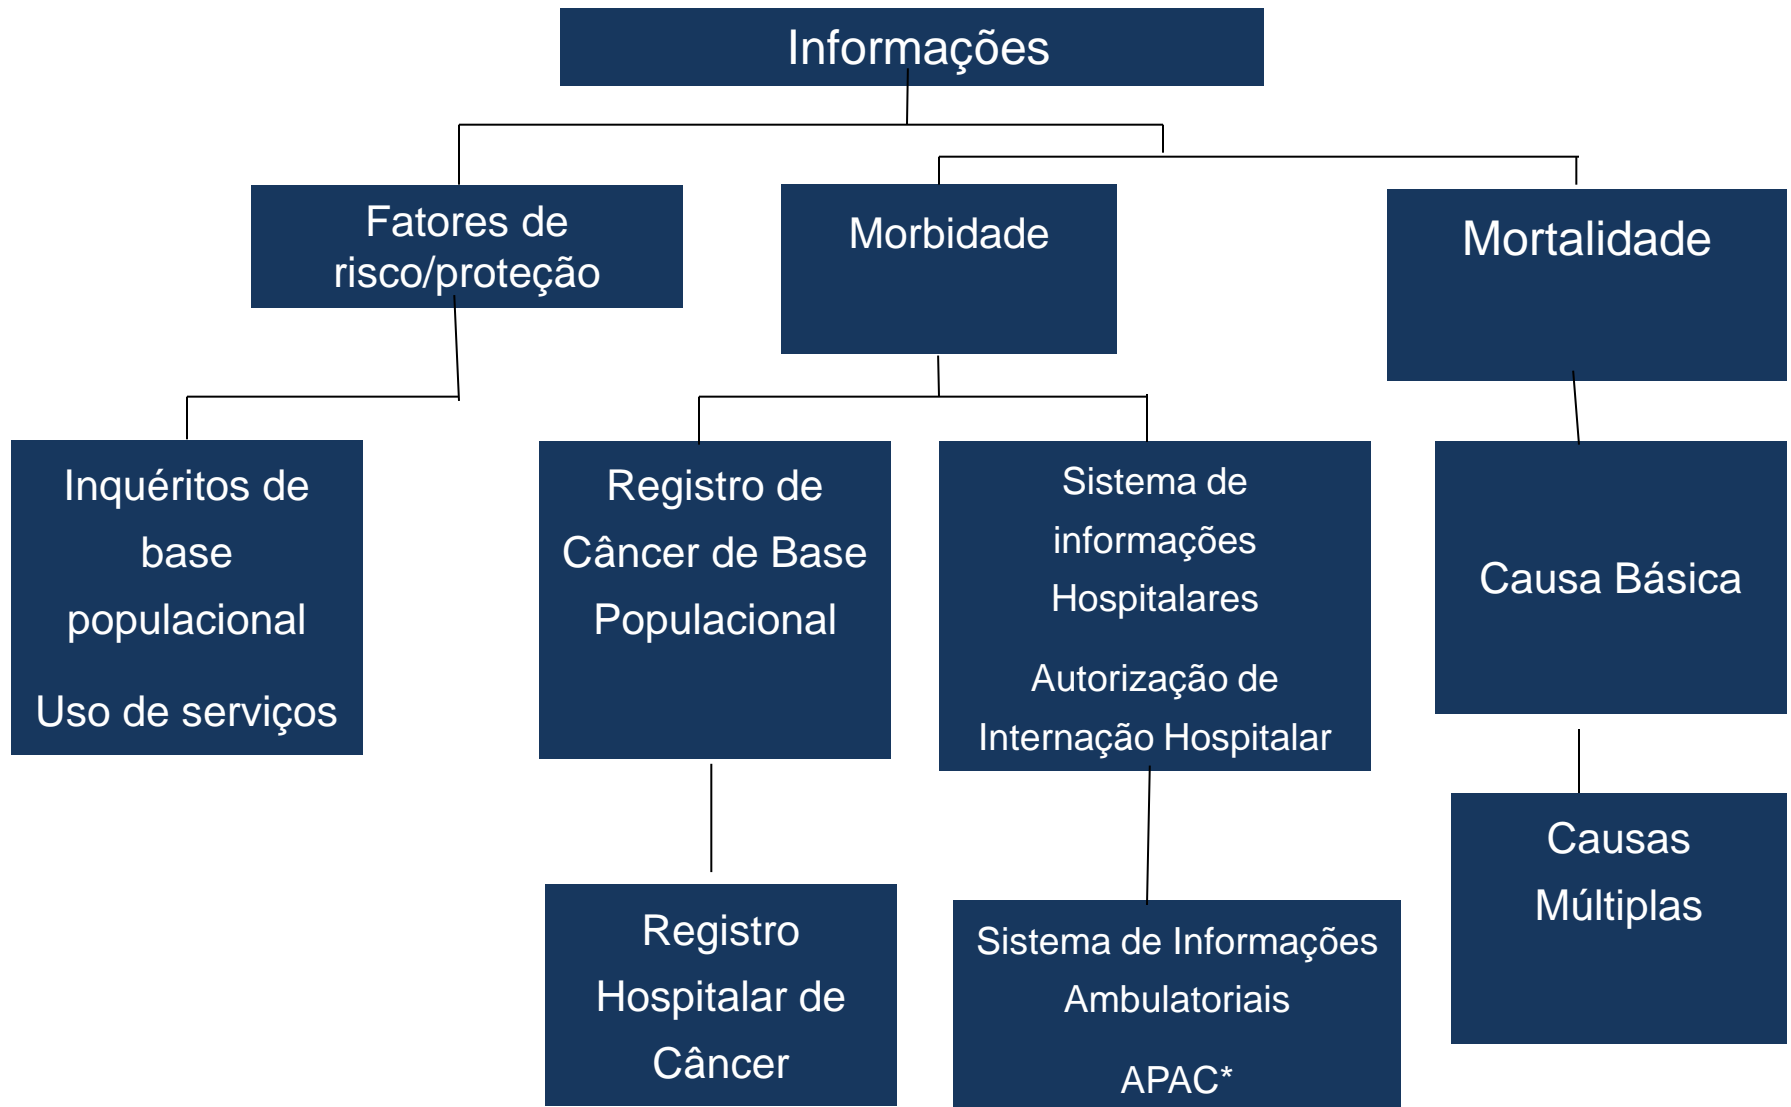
Informações

Fatores de risco/proteção

Morbidade

Mortalidade

Inquéritos de base populacional

Uso de serviços

Registro de Câncer de Base Populacional

Sistema de informações Hospitalares

Autorização de Internação Hospitalar

Causa Básica

Registro Hospitalar de Câncer

Sistema de Informações Ambulatoriais

APAC*

Causas Múltiplas